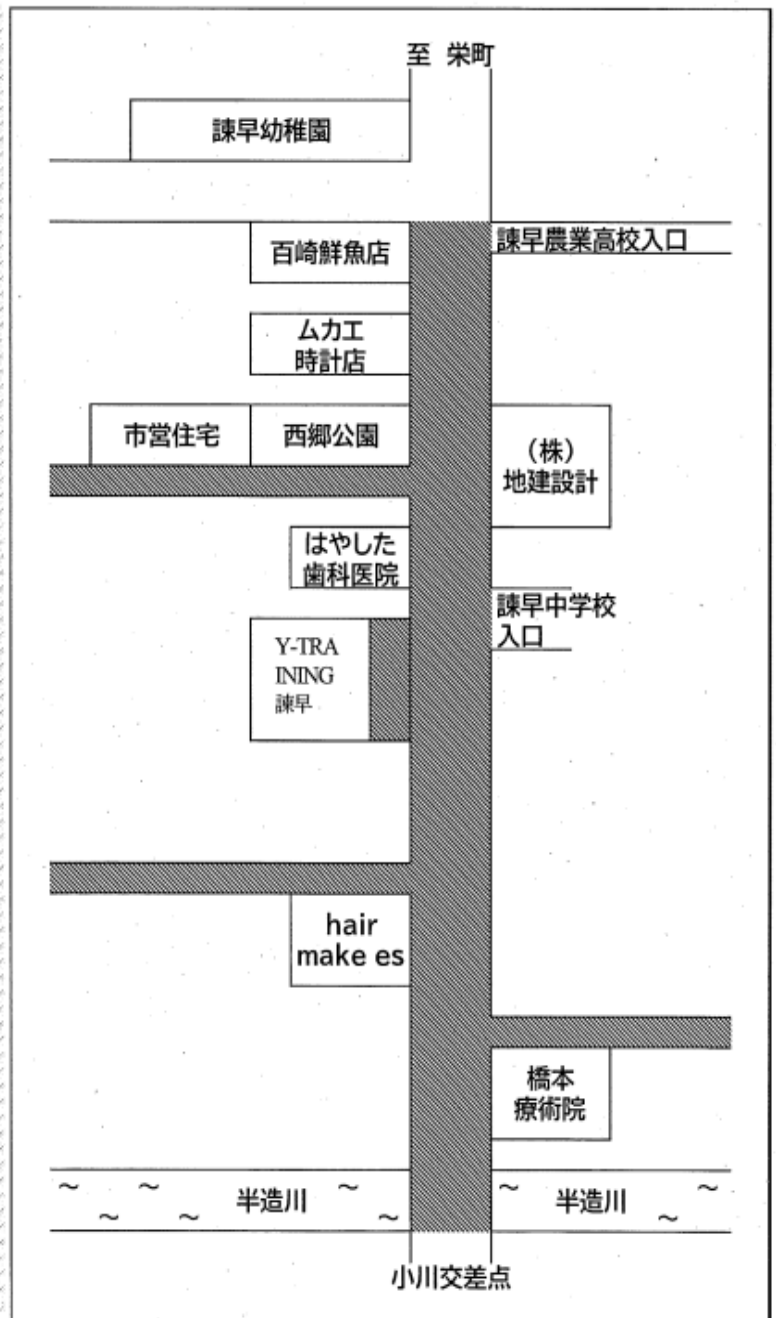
至 栄町

諫早幼稚園

百崎鮮魚店

諫早農業高校入口

ムカエ
時計店

市営住宅

西郷公園

（株）
地建設計

はやした
歯科医院

諫早中学校
入口

Y-TRA
INING
諫早

hair
make es

橋本
療術院

半造川

半造川

小川交差点